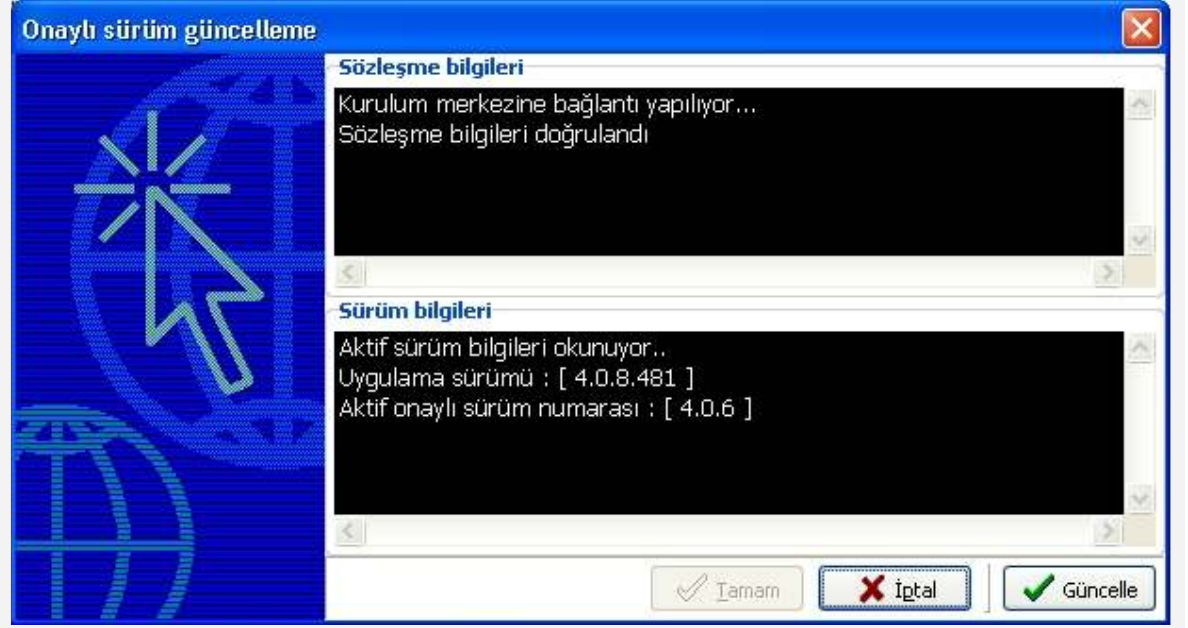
Onaylı sürüm güncelleme

Sözleşme bilgileri

Kurulum merkezine bağlantı yapılıyor...
Sözleşme bilgileri doğrulandı

Sürüm bilgileri

Aktif sürüm bilgileri okunuyor..
Uygulama sürümü : [ 4.0.8.481 ]
Aktif onaylı sürüm numarası : [ 4.0.6 ]

Tamam
İptal
Güncelle